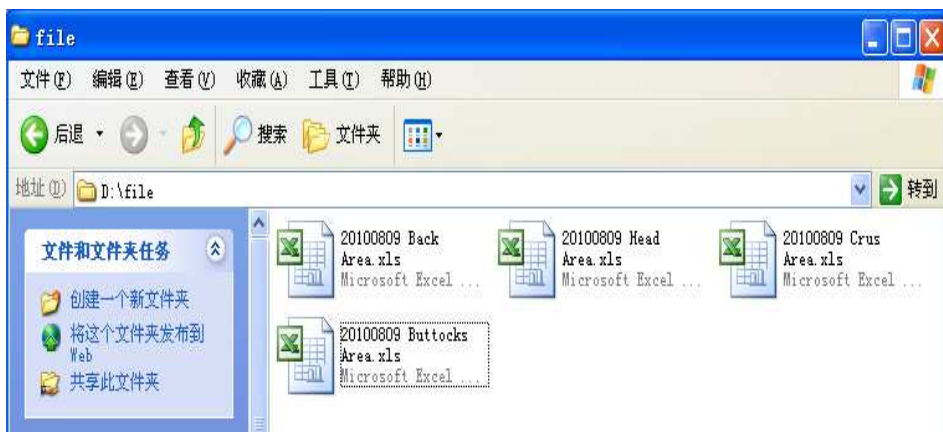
file

文件(F) 编辑(E) 查看(V) 收藏(A) 工具(T) 帮助(H)

后退 · 搜索 文件夹

地址(D) D:\file 转到

文件和文件夹任务

创建一个新文件夹

将这个文件夹发布到 Web

共享此文件夹

20100809 Back Area.xls Microsoft Excel ...

20100809 Head Area.xls Microsoft Excel ...

20100809 Crus Area.xls Microsoft Excel ...

20100809 Buttocks Area.xls Microsoft Excel ...